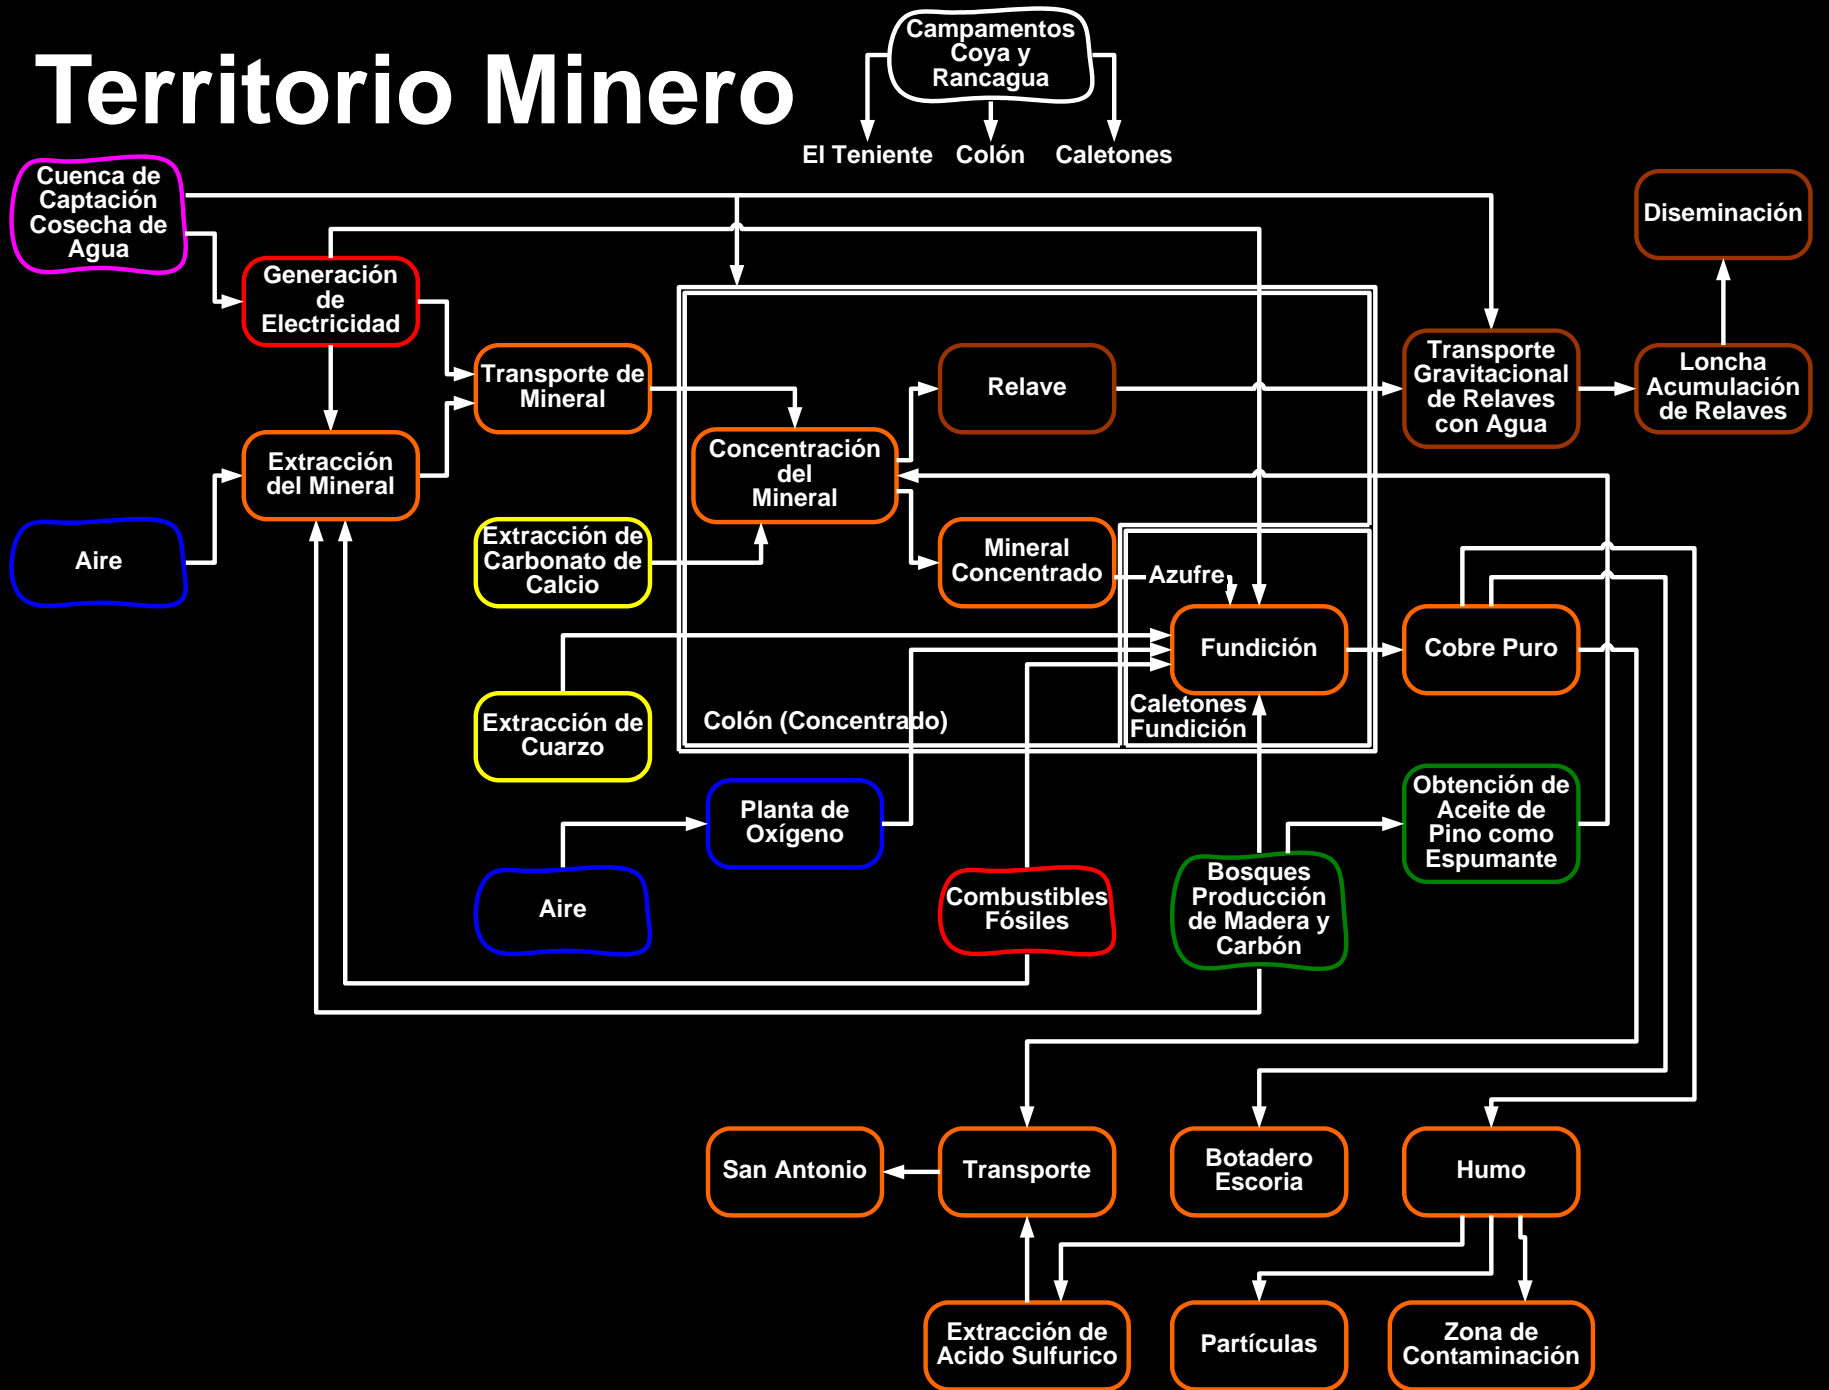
Territorio Minero

Campamentos Coya y Rancagua

El Teniente
Colón
Caletones

Cuenca de Captación Cosecha de Agua

Diseminación

Generación de Electricidad

Transporte de Mineral

Relave

Transporte Gravitacional de Relaves con Agua

Loncha Acumulación de Relaves

Extracción del Mineral

Concentración del Mineral

Aire

Extracción de Carbonato de Calcio

Mineral Concentrado

Azufre

Fundición

Cobre Puro

Extracción de Cuarzo

Colón (Concentrado)

Caletones Fundición

Obtención de Aceite de Pino como Espumante

Planta de Oxígeno

Aire

Combustibles Fósiles

Bosques Producción de Madera y Carbón

San Antonio

Transporte

Botadero Escoria

Humo

Extracción de Acido Sulfurico

Partículas

Zona de Contaminación